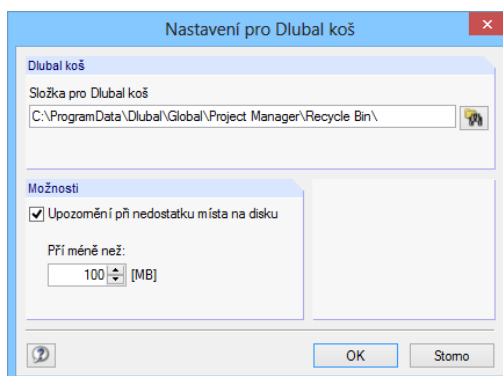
Nastavení pro Dlubal koš

Dlubal koš

Složka pro Dlubal koš

C:\ProgramData\Dlubal\Global\Project Manager\Recycle Bin\

Možnosti

Upozornění při nedostatku místa na disku

Pří méně než:

100 [MB]

OK

Storno